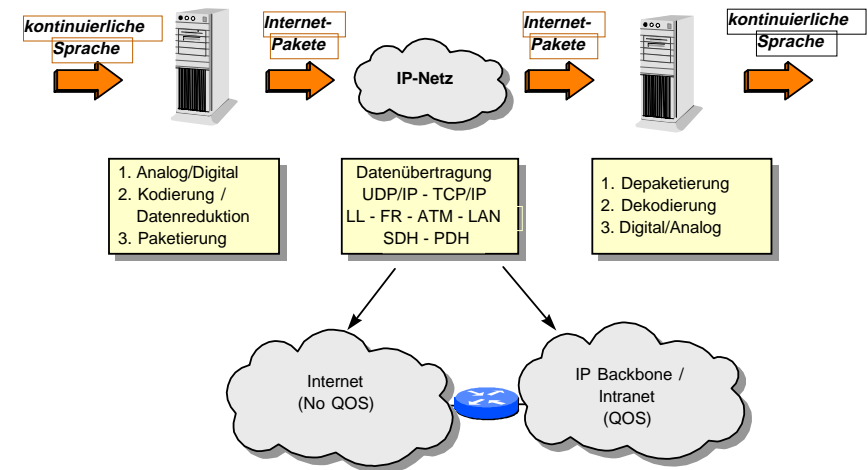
kontinuierliche Sprache

Internet-Pakete

IP-Netz

Internet-Pakete

kontinuierliche Sprache

1. Analog/Digital
2. Kodierung / Datenreduktion
3. Paketierung

Datenübertragung
UDP/IP - TCP/IP
LL - FR - ATM - LAN
SDH - PDH

1. Depaketierung
2. Dekodierung
3. Digital/Analog

Internet
(No QOS)

IP Backbone / Intranet
(QOS)